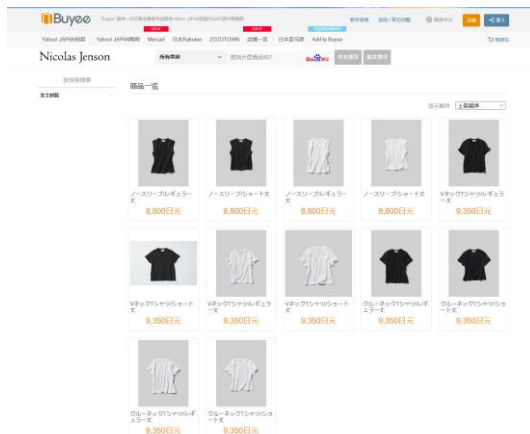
Buyee

Yahoo! JAPAN拍卖 Yahoo! JAPAN购物 Mercari 日本Rakuten ZOZOTOWN 店铺一览 日本亚马逊 Add by Buyee

Nicolas Jenson

所有商品

商品一览

ノースリーブレギュラー丈
8,800日元

ノースリーブショート丈
8,800日元

ノースリーブレギュラー丈
8,800日元

ノースリーブショート丈
8,800日元

VネックTシャツレギュラー丈
9,350日元

VネックTシャツショート丈
9,350日元

VネックTシャツレギュラー丈
9,350日元

VネックTシャツショート丈
9,350日元

クルーネックTシャツレギュラー丈
9,350日元

クルーネックTシャツショート丈
9,350日元

クルーネックTシャツレギュラー丈
9,350日元

クルーネックTシャツショート丈
9,350日元